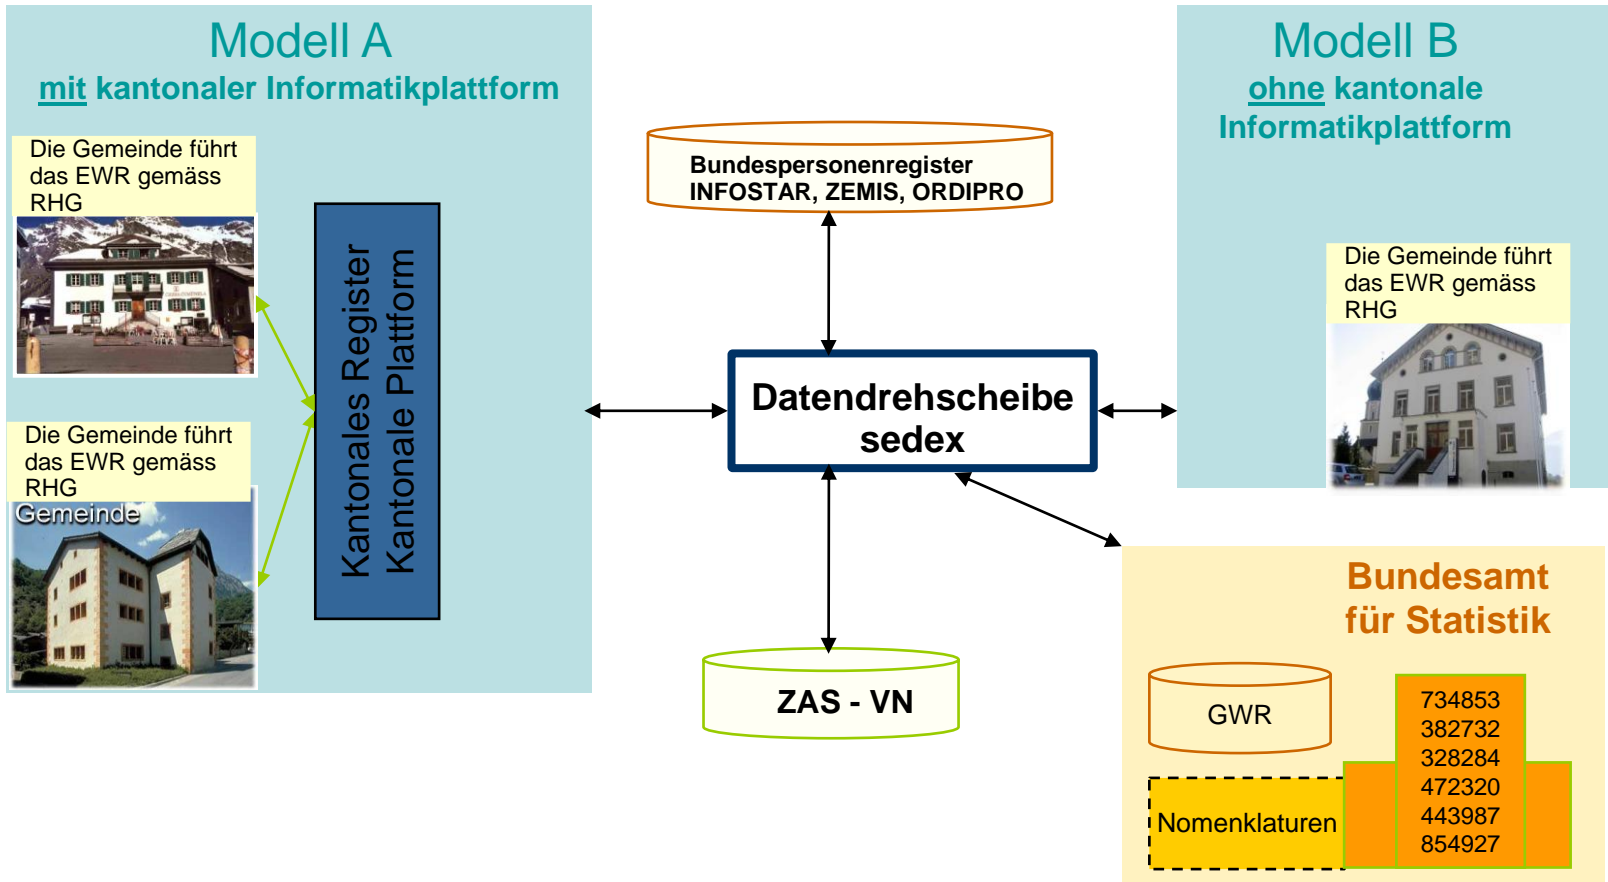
Modell A
mit kantonaler Informatikplattform

Die Gemeinde führt das EWR gemäss RHG

Die Gemeinde führt das EWR gemäss RHG

Gemeinde

Kantonales Register
Kantonale Plattform

Bundespersonenregister
INFOSTAR, ZEMIS, ORDIPRO

Datendrehscheibe
sedex

ZAS - VN

Modell B
ohne kantonale
Informatikplattform

Die Gemeinde führt das EWR gemäss RHG

Bundesamt
für Statistik

GWR

Nomenklaturen

734853
382732
328284
472320
443987
854927